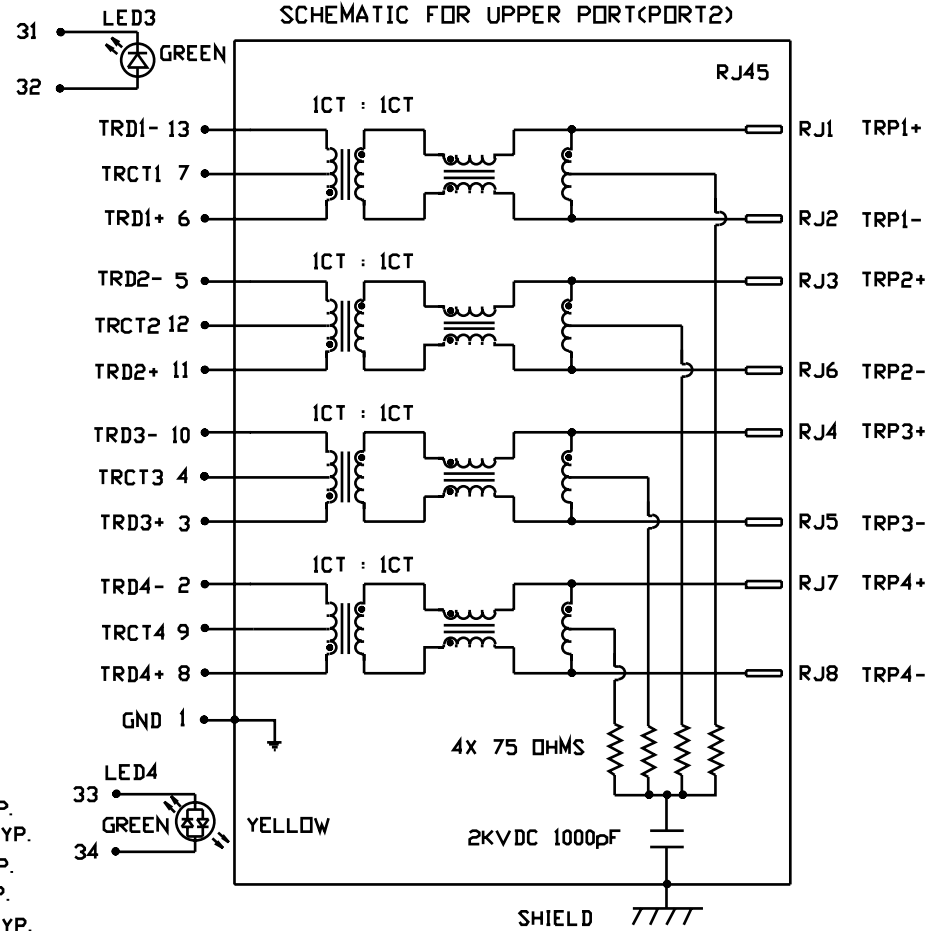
SCHEMATIC FOR UPPER PORT(PORT2)

31

LED3

GREEN

32

RJ45

1CT : 1CT

TRD1- 13

TRCT1 7

TRD1+ 6

RJ1 TRP1+

RJ2 TRP1-

1CT : 1CT

TRD2- 5

TRCT2 12

TRD2+ 11

RJ3 TRP2+

RJ6 TRP2-

1CT : 1CT

TRD3- 10

TRCT3 4

TRD3+ 3

RJ4 TRP3+

RJ5 TRP3-

1CT : 1CT

TRD4- 2

TRCT4 9

TRD4+ 8

RJ7 TRP4+

RJ8 TRP4-

GND 1

4X 75 OHMS

LED4

33

GREEN

YELLOW

34

2KVDC 1000pF

SHIELD

P.
YP.
P.
P.
YP.